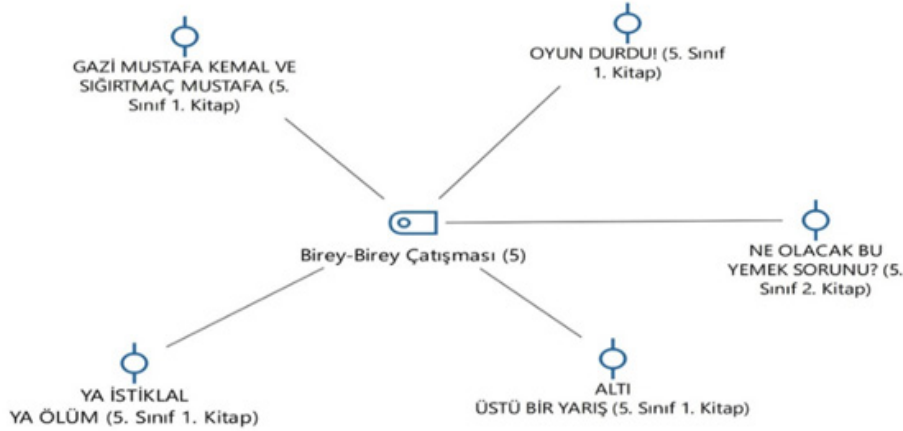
GAZİ MUSTAFA KEMAL VE SIĞIRTMAÇ MUSTAFA (5. Sınıf 1. Kitap)

OYUN DURDU! (5. Sınıf 1. Kitap)

Birey-Birey Çatışması (5)

NE OLACAK BU YEMEK SORUNU? (5. Sınıf 2. Kitap)

YA İSTİKLAL YA ÖLÜM (5. Sınıf 1. Kitap)

ALTI ÜSTÜ BİR YARIŞ (5. Sınıf 1. Kitap)